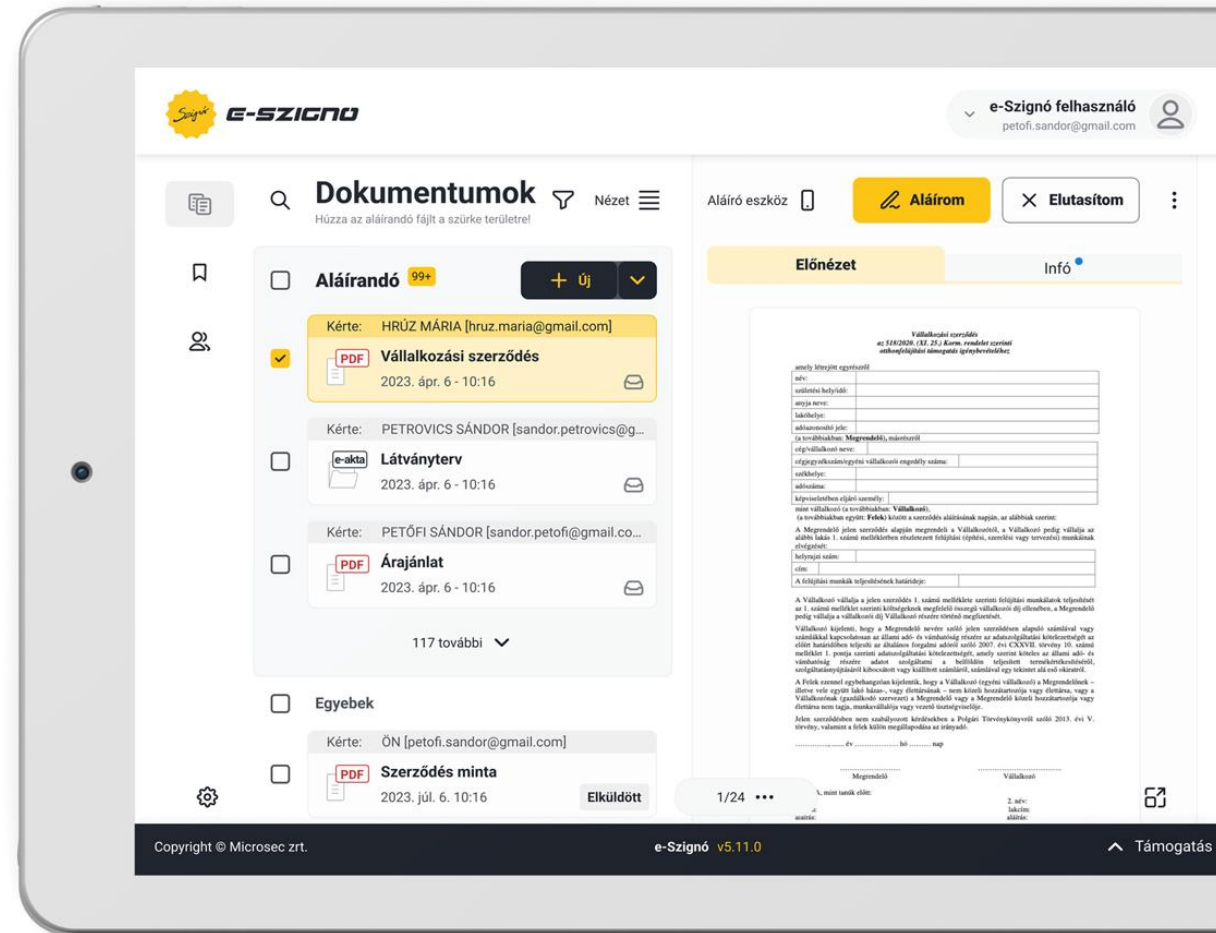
Szignó E-SZIGNO

e-Szignó felhasználó
petofi.sandor@gmail.com

Dokumentumok
Húzza az aláírandó fájlt a szürke területre!
Nézet

Aláíró eszköz
Aláírom
Elutasítom

Aláírandó 99+
+ Új

Előnézet
Infó

Kérte: HRÚZ MÁRIA [hruz.maria@gmail.com]
PDF Vállalkozási szerződés
2023. ápr. 6 - 10:16

Kérte: PETROVICS SÁNDOR [sandor.petrovics@g...
e-akta Látványterv
2023. ápr. 6 - 10:16

Kérte: PETŐFI SÁNDOR [sandor.petofi@gmail.co...
PDF Árajánlat
2023. ápr. 6 - 10:16

117 további

Egyebek

Kérte: ÖN [petofi.sandor@gmail.com]
PDF Szerződés minta
2023. júl. 6. 10:16
Elküldött

Vállalkozási szerződés
az 518/2020. (XI. 25.) Korm. rendelet szerinti
otthonfelújítási támogatás igénybevételéhez

amely létrejött egyrészről
név:
születési hely/idő:
anyja neve:
lakóhelye:
adóazonosító jele:
(a továbbiakban: Megrendelő), másrészről
cég/vállalkozó neve:
cégjegyzékszám/egyéni vállalkozói engedély száma:
székhelye:
adószáma:
képviseletében eljáró személy:
mint vállalkozó (a továbbiakban: Vállalkozó),
(a továbbiakban együtt: Felek) között a szerződés aláírásának napján, az alábbiak szerint:

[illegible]

helyrajzi szám:
cím:
A felújítási munkák teljesítésének határideje:

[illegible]

............ év ............ hó ........ nap

Megrendelő
Vállalkozó

1/24 •••

Copyright © Microsec zrt.
e-Szignó v5.11.0
Támogatás